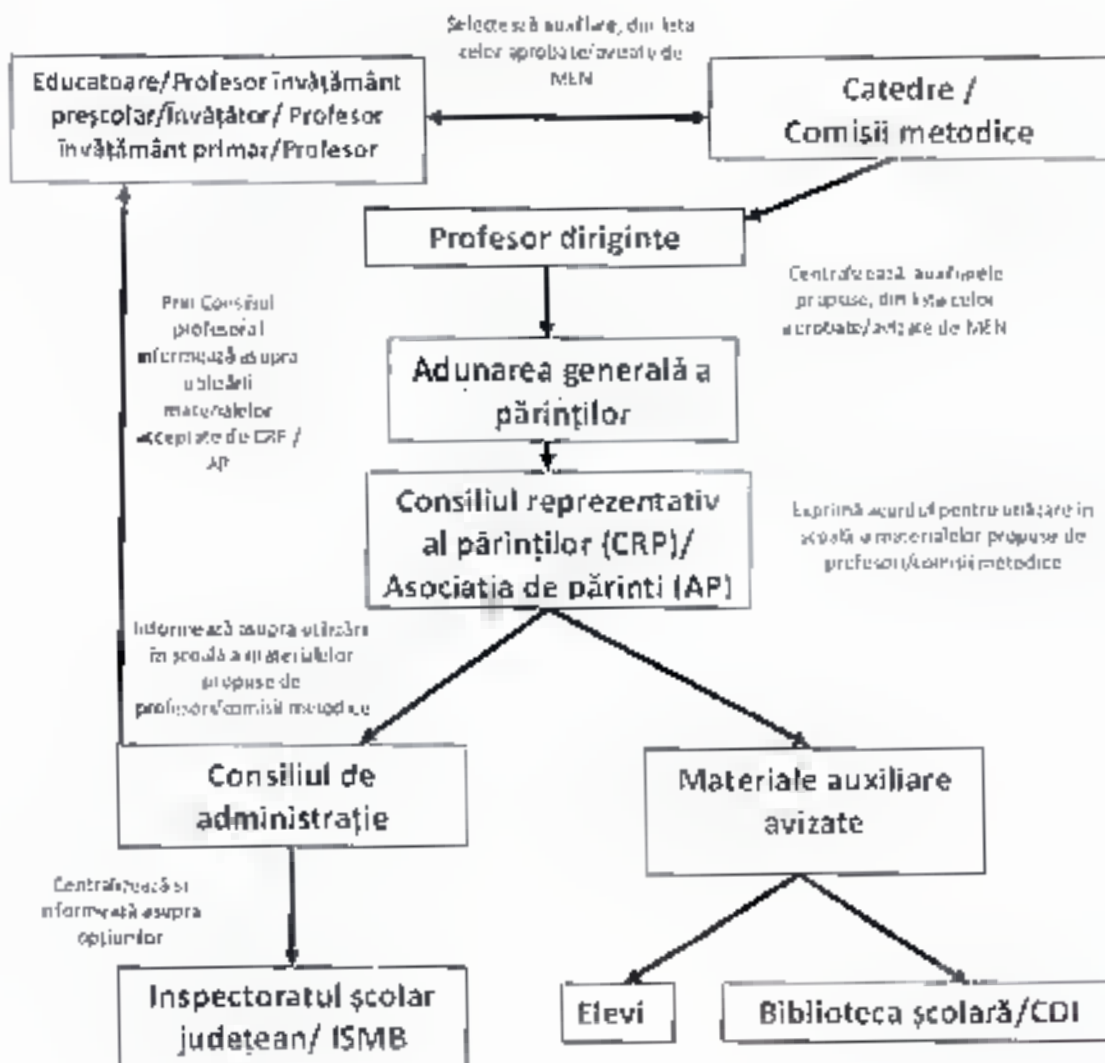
Selectează auxiliare, din lista celor aprobate/avizate de MEN

Educatoare/Profesor învățământ preșcolar/Învățător/ Profesor învățământ primar/Profesor

Catedre / Comisii metodice

Profesor diriginte

Centralizează auxiliarele propuse, din lista celor aprobate/avizate de MEN

Prin Consiliul profesoral informează asupra utilizării materialelor acceptate de CRP / AP

Adunarea generală a părinților

Consiliul reprezentativ al părinților (CRP)/ Asociația de părinti (AP)

Exprimă acordul pentru utilizare în școală a materialelor propuse de profesori/comisii metodice

Informează asupra utilizării în școală a materialelor propuse de profesori/comisii metodice

Consiliul de administrație

Materiale auxiliare avizate

Centralizează și informează asupra opțiunilor

Inspectoratul școlar județean/ ISMB

Elevi

Biblioteca școlară/CDI